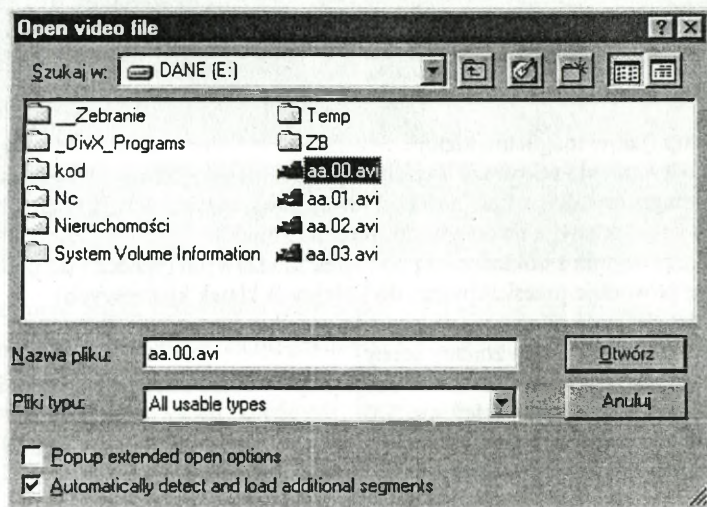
Open video file

?

Szukaj w: DANE (E:)

_Zebranie
_DivX_Programs
kod
Nc
Nieruchomości
System Volume Information
Temp
ZB
aa.00.avi
aa.01.avi
aa.02.avi
aa.03.avi

Nazwa pliku: aa.00.avi
Pliki typu: All usable types

Otwórz
Anuluj

Popup extended open options
Automatically detect and load additional segments